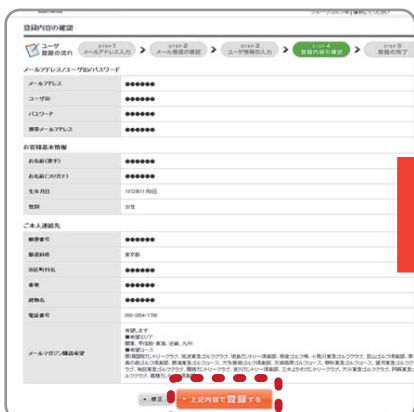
登録内容の確認

ユーザ登録の流れ
step1 メールアドレス入力
step2 メール登録の確認
step3 ユーザ情報の入力
step4 登録内容の確認
step5 登録の完了

メールアドレス/ユーザID/パスワード

| | |
|---|---|
| メールアドレス | ●●●●●● |
| ユーザID | ●●●●●● |
| パスワード | ●●●●●● |
| 携帯メールアドレス | ●●●●●● |

お客様基本情報

| | |
|---|---|
| お名前(漢字) | ●●●●●● |
| お名前(フリガナ) | ●●●●●● |
| 生年月日 | 1972年11月6日 |
| 性別 | 女性 |

ご本人連絡先

| | |
|---|---|
| 郵便番号 | ●●●●●● |
| 都道府県 | 東京都 |
| 市区町村名 | ●●●●●● |
| 番地 | ●●●●●● |
| 建物名 | ●●●●●● |
| 電話番号 | 090-3004-1799 |
| メールマガジン購読希望 | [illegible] |

修正
上記内容で登録する